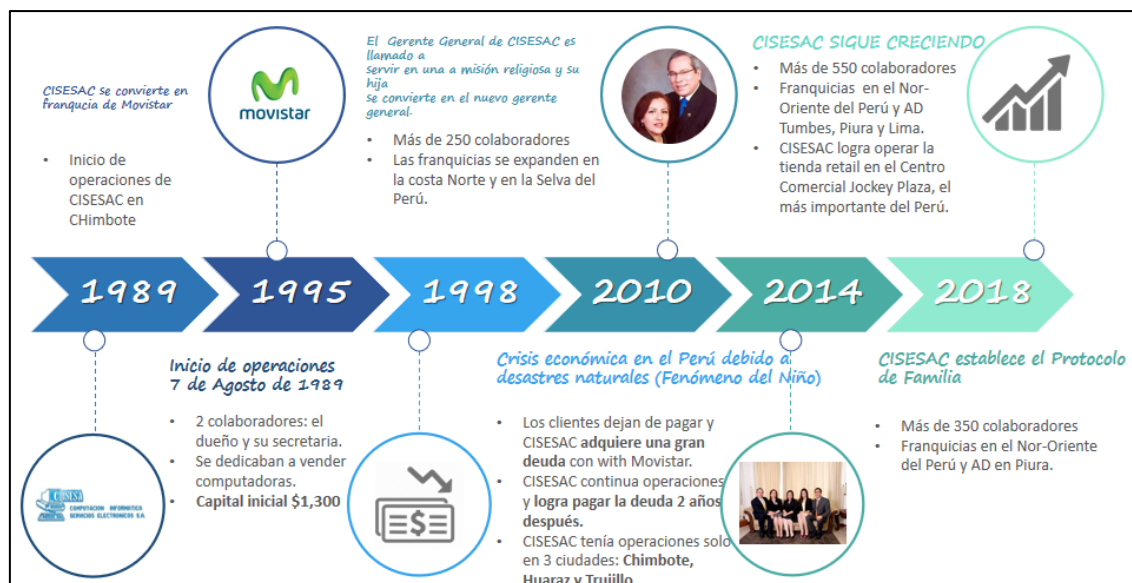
CISESAC se convierte en franquicia de Movistar

- Inicio de operaciones de CISESAC en CHimbote

movistar

El Gerente General de CISESAC es llamado a servir en una a misión religiosa y su hija se convierte en el nuevo gerente general.

- Más de 250 colaboradores
- Las franquicias se expanden en la costa Norte y en la Selva del Perú.

CISESAC SIGUE CRECIENDO

- Más de 550 colaboradores
- Franquicias en el Nor-Oriente del Perú y AD Tumbes, Piura y Lima.
- CISESAC logra operar la tienda retail en el Centro Comercial Jockey Plaza, el más importante del Perú.

1989 1995 1998 2010 2014 2018

Inicio de operaciones 7 de Agosto de 1989

- 2 colaboradores: el dueño y su secretaria.
- Se dedicaban a vender computadoras.
- **Capital inicial $1,300**

CISESA COMPUTACION INFORMATICA SERVICIOS ELECTRONICOS S.A.

Crisis económica en el Perú debido a desastres naturales (Fenómeno del Niño)

- Los clientes dejan de pagar y CISESAC **adquiere una gran deuda** con with Movistar.
- CISESAC continua operaciones y **logra pagar la deuda 2 años después.**
- CISESAC tenía operaciones solo en 3 ciudades: **Chimbote, Huaraz y Trujillo**

CISESAC establece el Protocolo de Familia

- Más de 350 colaboradores
- Franquicias en el Nor-Oriente del Perú y AD en Piura.